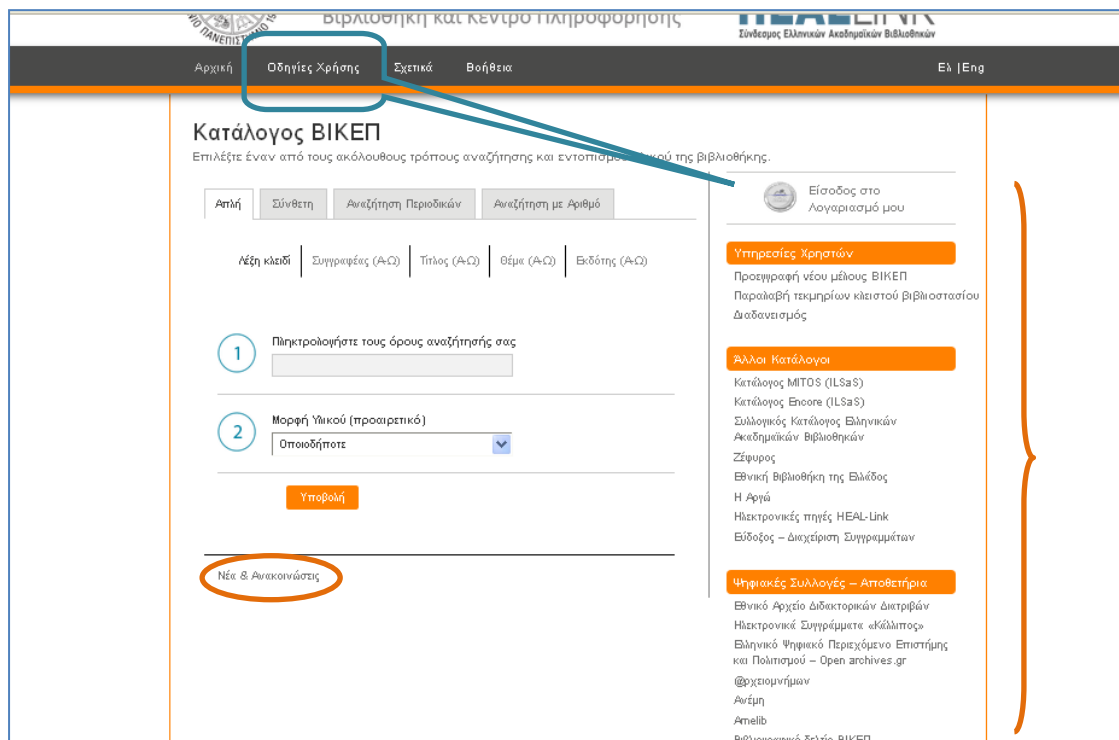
Βιβλιοθήκη και Κέντρο Πληροφόρησης

Σύνδεσμος Ελληνικών Ακαδημαϊκών Βιβλιοθηκών

Αρχική Οδηγίες Χρήσης Σχετικά Βοήθεια Ελ |Eng

Κατάλογος ΒΙΚΕΠ

Επιλέξτε έναν από τους ακόλουθους τρόπους αναζήτησης και εντοπισ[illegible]ού της βιβλιοθήκης.

Απλή Σύνθετη Αναζήτηση Περιοδικών Αναζήτηση με Αριθμό

Λέξη κλειδί Συγγραφέας (Α-Ω) Τίτλος (Α-Ω) Θέμα (Α-Ω) Εκδότης (Α-Ω)

1 Πληκτρολογήστε τους όρους αναζήτησής σας

2 Μορφή Υλικού (προαιρετικό)

Οποιοδήποτε

Υποβολή

Νέα & Ανακοινώσεις

Είσοδος στο Λογαριασμό μου

Υπηρεσίες Χρηστών

Προεγγραφή νέου μέλους ΒΙΚΕΠ
Παραλαβή τεκμηρίων κλειστού βιβλιοστασίου
Διαδανεισμός

Άλλοι Κατάλογοι

Κατάλογος MITOS (ILSaS)
Κατάλογος Encore (ILSaS)
Συλλογικός Κατάλογος Ελληνικών Ακαδημαϊκών Βιβλιοθηκών
Ζέφυρος
Εθνική Βιβλιοθήκη της Ελλάδος
Η Αργώ
Ηλεκτρονικές πηγές HEAL-Link
Εύδοξος – Διαχείριση Συγγραμμάτων

Ψηφιακές Συλλογές – Αποθετήρια

Εθνικό Αρχείο Διδακτορικών Διατριβών
Ηλεκτρονικά Συγγράμματα «Κάλλιπος»
Ελληνικό Ψηφιακό Περιεχόμενο Επιστήμης και Πολιτισμού – Open archives.gr
@ρχειομνήμων
Ανέμη
Amelib
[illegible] ΒΙΚΕΠ